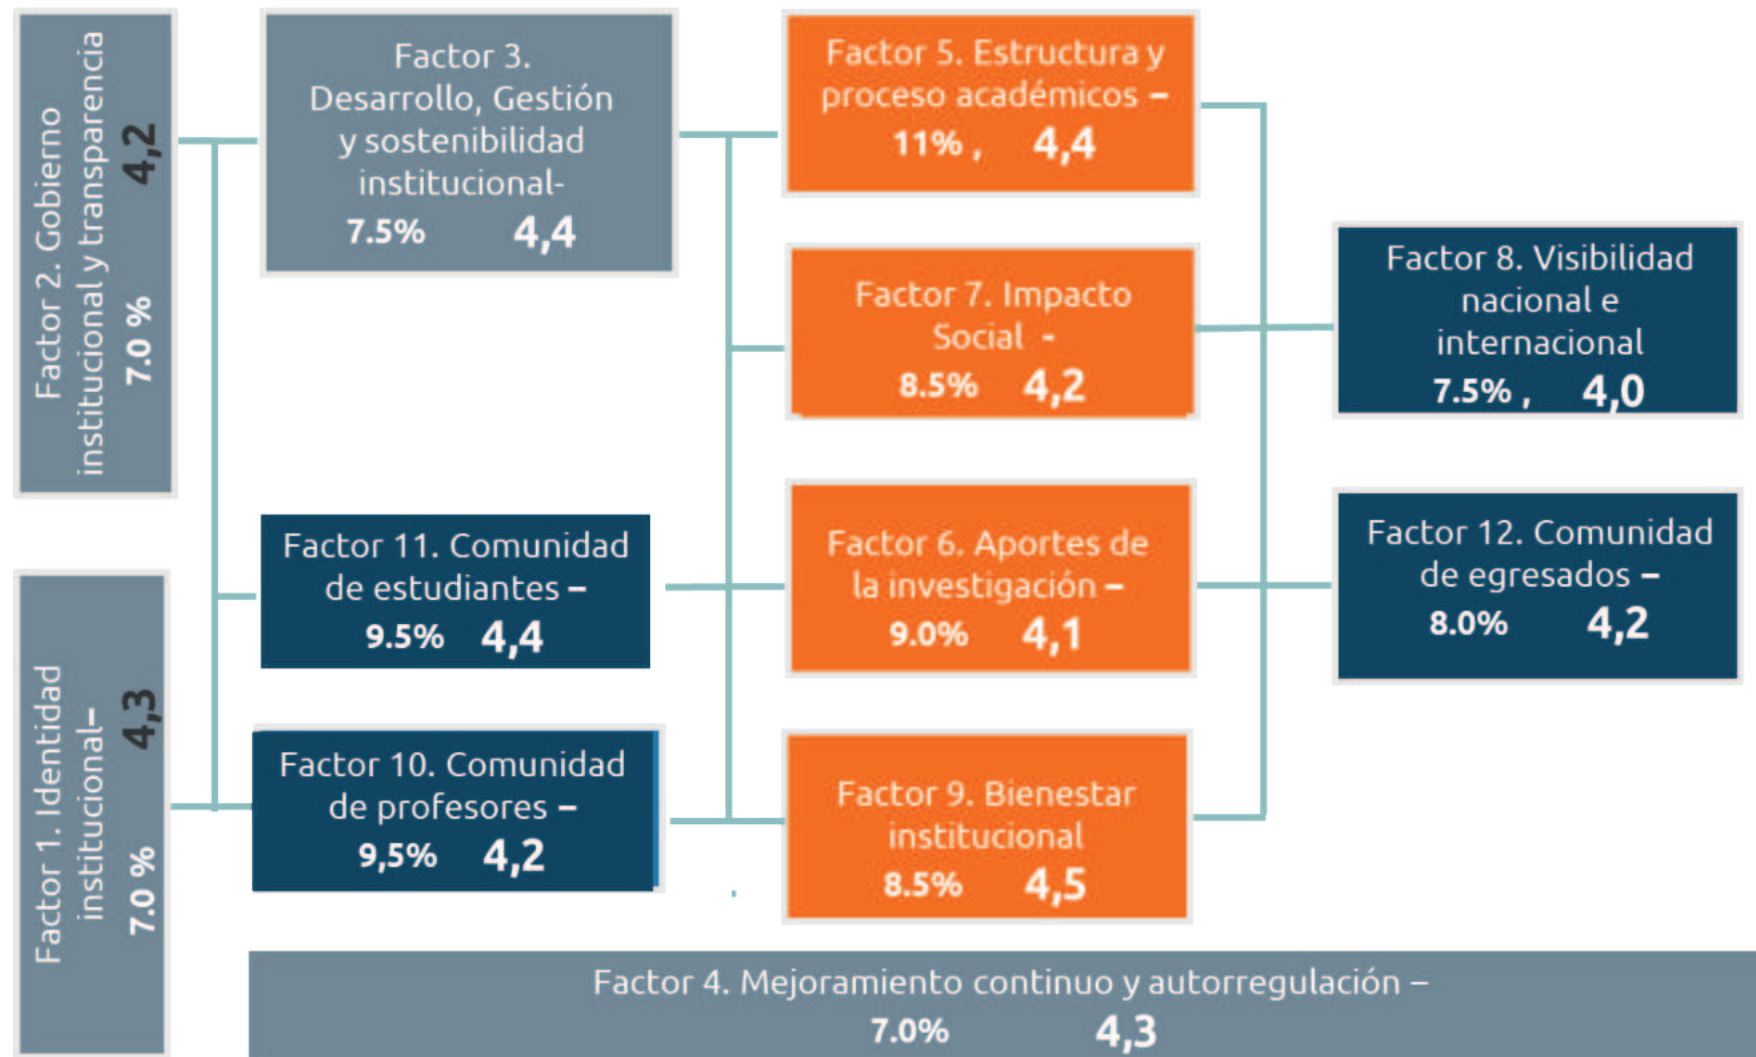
Factor 2. Gobierno institucional y transparencia
7.0 % 4,2

Factor 3. Desarrollo, Gestión y sostenibilidad institucional-
7.5% 4,4

Factor 5. Estructura y proceso académicos –
11% , 4,4

Factor 7. Impacto Social -
8.5% 4,2

Factor 8. Visibilidad nacional e internacional
7.5% , 4,0

Factor 11. Comunidad de estudiantes –
9.5% 4,4

Factor 6. Aportes de la investigación –
9.0% 4,1

Factor 12. Comunidad de egresados –
8.0% 4,2

Factor 1. Identidad institucional–
7.0 % 4,3

Factor 10. Comunidad de profesores –
9,5% 4,2

Factor 9. Bienestar institucional
8.5% 4,5

Factor 4. Mejoramiento continuo y autorregulación –
7.0% 4,3